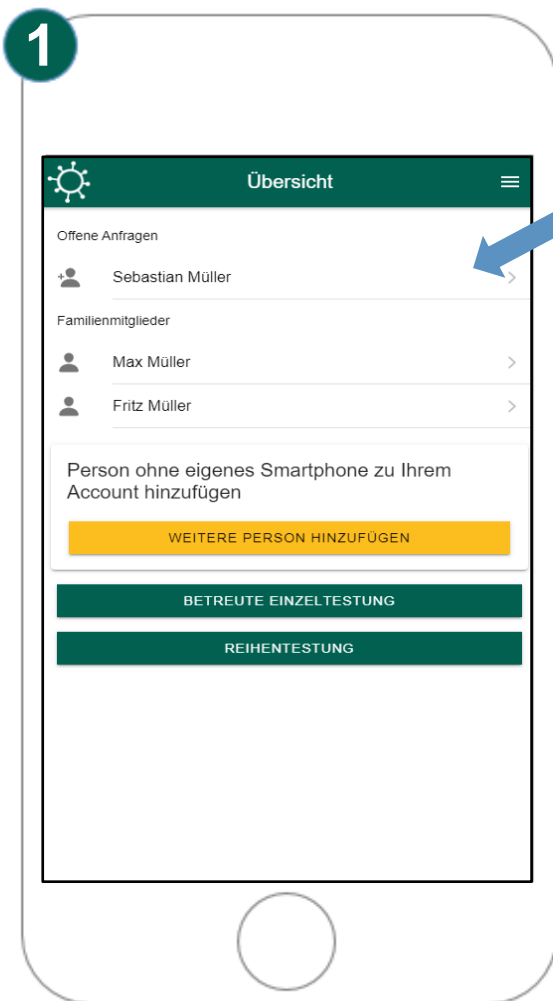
1

Übersicht

Offene Anfragen

Sebastian Müller

Familienmitglieder

Max Müller

Fritz Müller

Person ohne eigenes Smartphone zu Ihrem Account hinzufügen

WEITERE PERSON HINZUFÜGEN

BETREUTE EINZELTESTUNG

REIHENTESTUNG